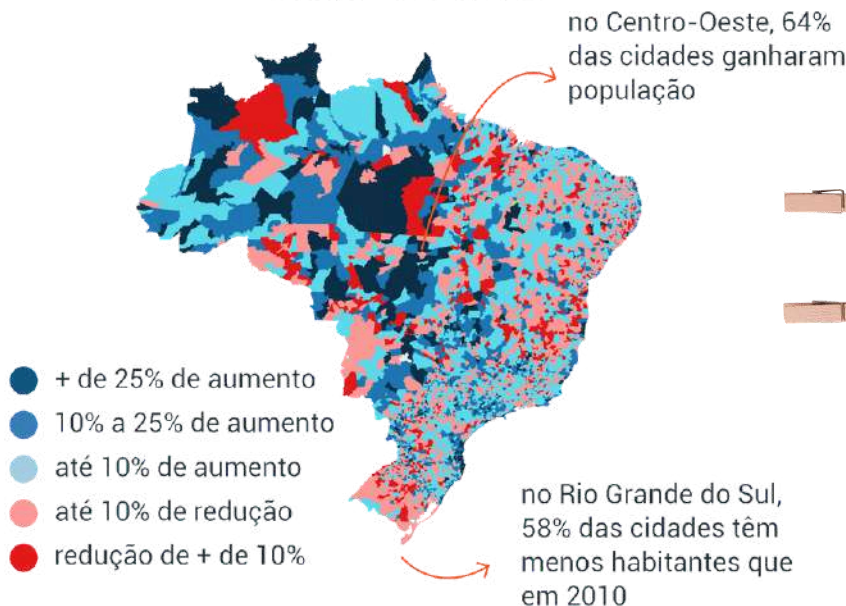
no Centro-Oeste, 64% das cidades ganharam população

+ de 25% de aumento
10% a 25% de aumento
até 10% de aumento
até 10% de redução
redução de + de 10%

no Rio Grande do Sul, 58% das cidades têm menos habitantes que em 2010